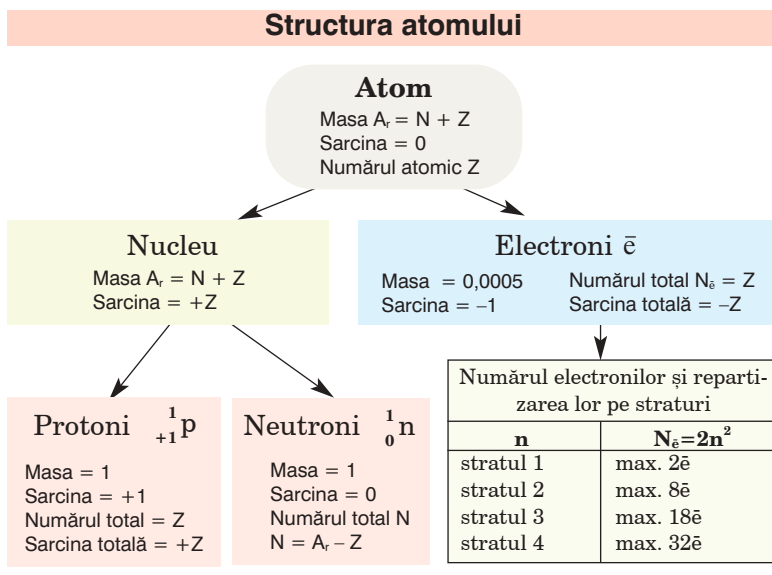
Structura atomului

Atom
Masa $A_r$ = N + Z
Sarcina = 0
Numărul atomic Z

Nucleu
Masa $A_r$ = N + Z
Sarcina = +Z

Electroni $\bar{e}$
Masa = 0,0005
Sarcina = –1
Numărul total $N_{\bar{e}}$ = Z
Sarcina totală = –Z

Protoni $^{1}_{+1}p$
Masa = 1
Sarcina = +1
Numărul total = Z
Sarcina totală = +Z

Neutroni $^{1}_{0}n$
Masa = 1
Sarcina = 0
Numărul total N
N = $A_r$ – Z

Numărul electronilor și repartizarea lor pe straturi

| n | $N_{\bar{e}}=2n^2$ |
|---|---|
| stratul 1 | max. 2$\bar{e}$ |
| stratul 2 | max. 8$\bar{e}$ |
| stratul 3 | max. 18$\bar{e}$ |
| stratul 4 | max. 32$\bar{e}$ |